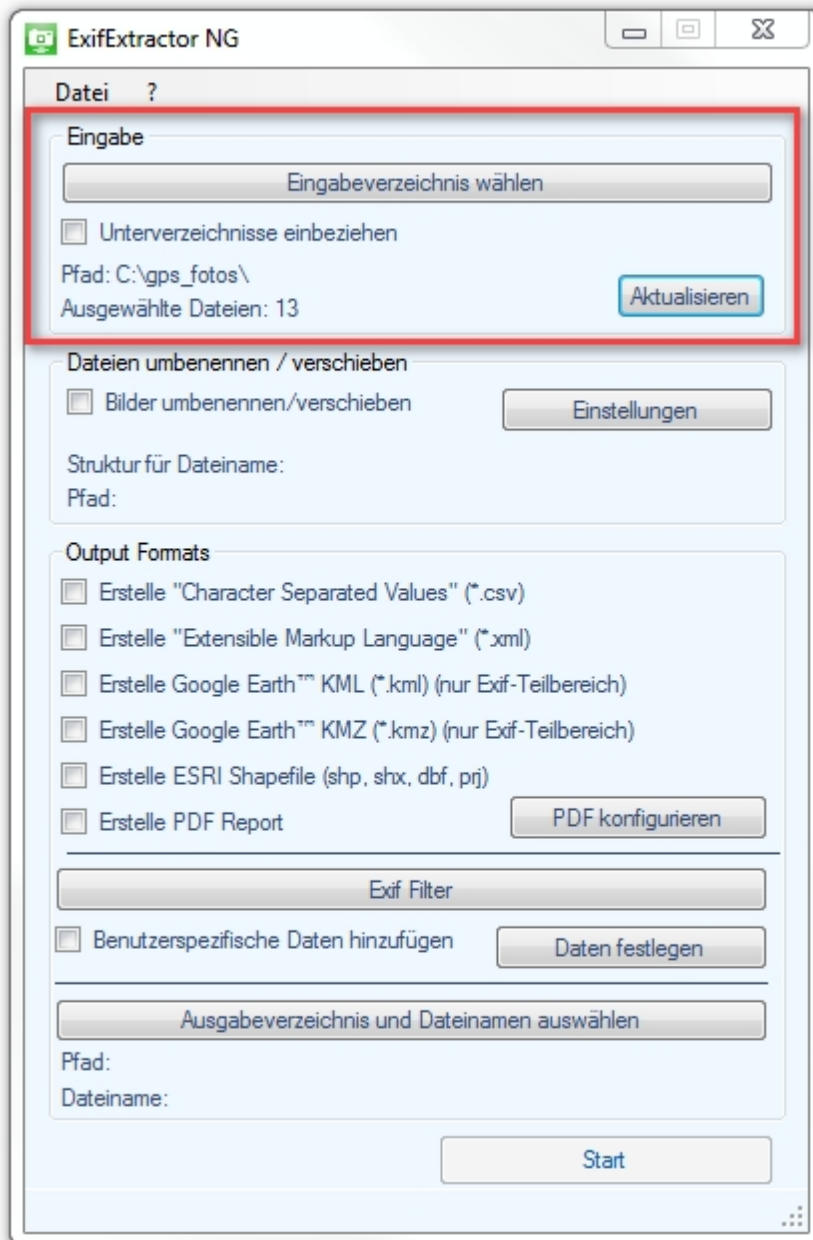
ExifExtractor NG

Datei ?

Eingabe

Eingabeverzeichnis wählen

Unterverzeichnisse einbeziehen

Pfad: C:\gps_fotos\

Ausgewählte Dateien: 13

Aktualisieren

Dateien umbenennen / verschieben

Bilder umbenennen/verschieben

Einstellungen

Struktur für Dateiname:

Pfad:

Output Formats

Erstelle "Character Separated Values" (*.csv)

Erstelle "Extensible Markup Language" (*.xml)

Erstelle Google Earth™ KML (*.kml) (nur Exif-Teilbereich)

Erstelle Google Earth™ KMZ (*.kmz) (nur Exif-Teilbereich)

Erstelle ESRI Shapefile (shp, shx, dbf, prj)

Erstelle PDF Report

PDF konfigurieren

Exif Filter

Benutzerspezifische Daten hinzufügen

Daten festlegen

Ausgabeverzeichnis und Dateinamen auswählen

Pfad:

Dateiname:

Start